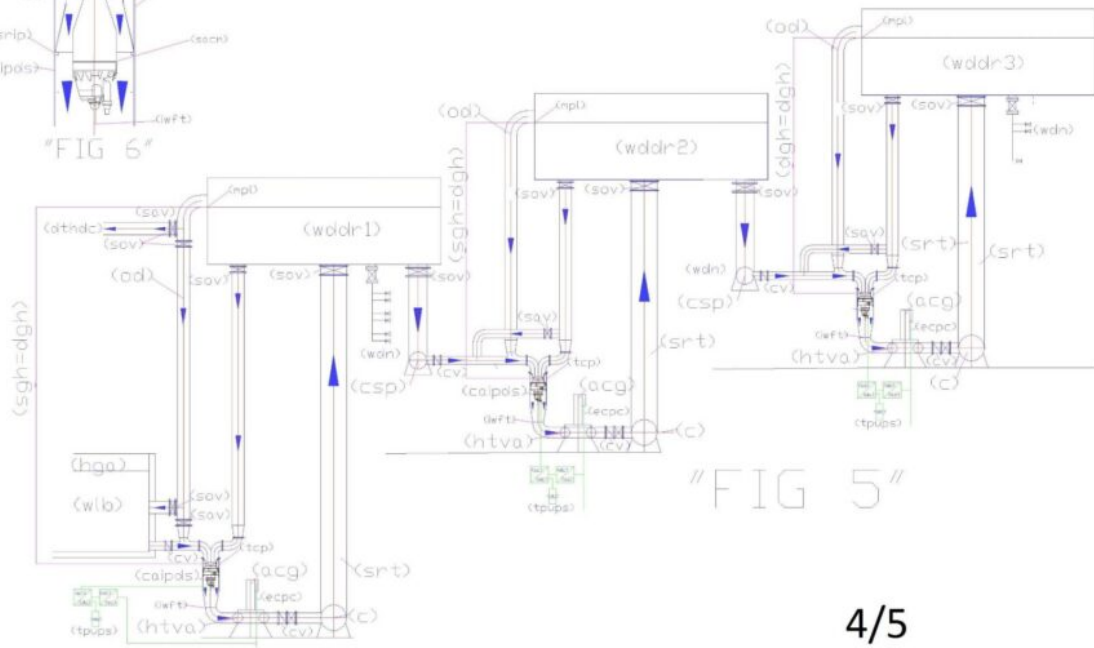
(srip)
(ssch)
(calpols)
(wft)
"FIG 6"
(od)
(mpl)
(wddr3)
(sgh=dgh)
(sov)
(sov)
(wdn)
(od)
(mpl)
(wddr2)
(sgh=dgh)
(sov)
(sov)
(sov)
(sqv)
(srt)
(srt)
(wdn)
(tcp)
(csp)
(cv)
(acg)
(wft)
(ecpc)
(htva)
(cv)
(c)
(tpups)
(mpl)
(sqv)
(dtndc)
(sov)
(wddr1)
(od)
(sov)
(sov)
(sov)
(sov)
(sqv)
(wdn)
(tcp)
(csp)
(cv)
(srt)
(sgh=dgh)
(calpols)
(acg)
(wft)
(ecpc)
(htva)
(cv)
(c)
(tpups)
"FIG 5"
(hga)
(wlb)
(sov)
(sov)
(cv)
(tcp)
(calpols)
(acg)
(srt)
(wft)
(ecpc)
(tpups)
(htva)
(cv)
(c)
4/5